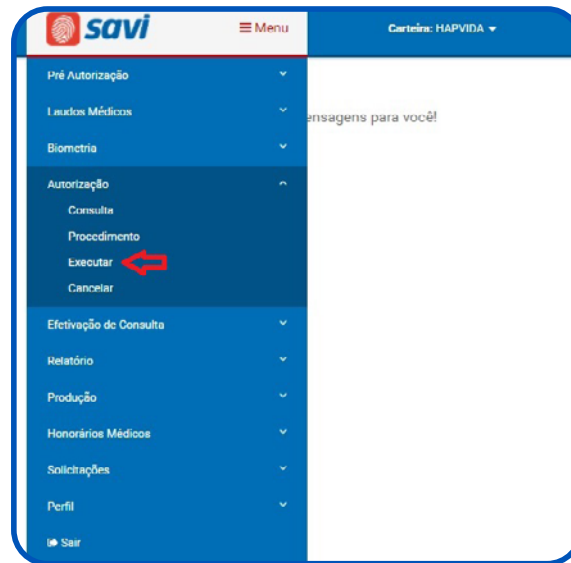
savi

Menu

Carteira: HAPVIDA

Pré Autorização

Laudos Médicos

Biometria

Autorização

Consulta

Procedimento

Executar

Cancelar

Efetivação de Consulta

Relatório

Produção

Honorários Médicos

Solicitações

Perfil

Sair

ensagens para você!